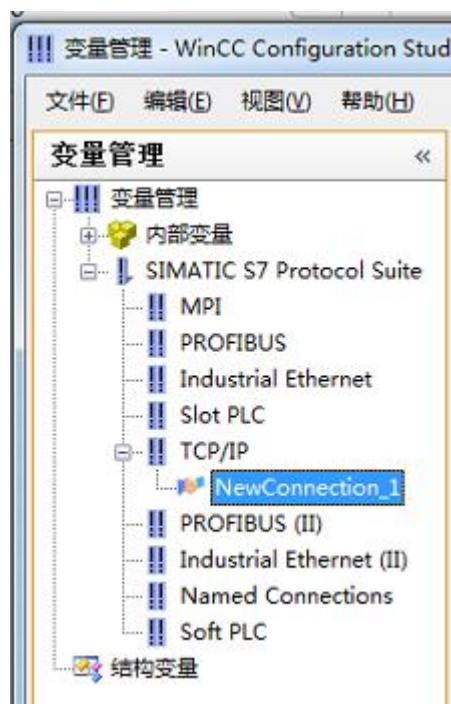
变量管理 - WinCC Configuration Stud

文件(F) 编辑(E) 视图(V) 帮助(H)

变量管理 «

变量管理
内部变量
SIMATIC S7 Protocol Suite
MPI
PROFIBUS
Industrial Ethernet
Slot PLC
TCP/IP
NewConnection_1
PROFIBUS (II)
Industrial Ethernet (II)
Named Connections
Soft PLC
结构变量